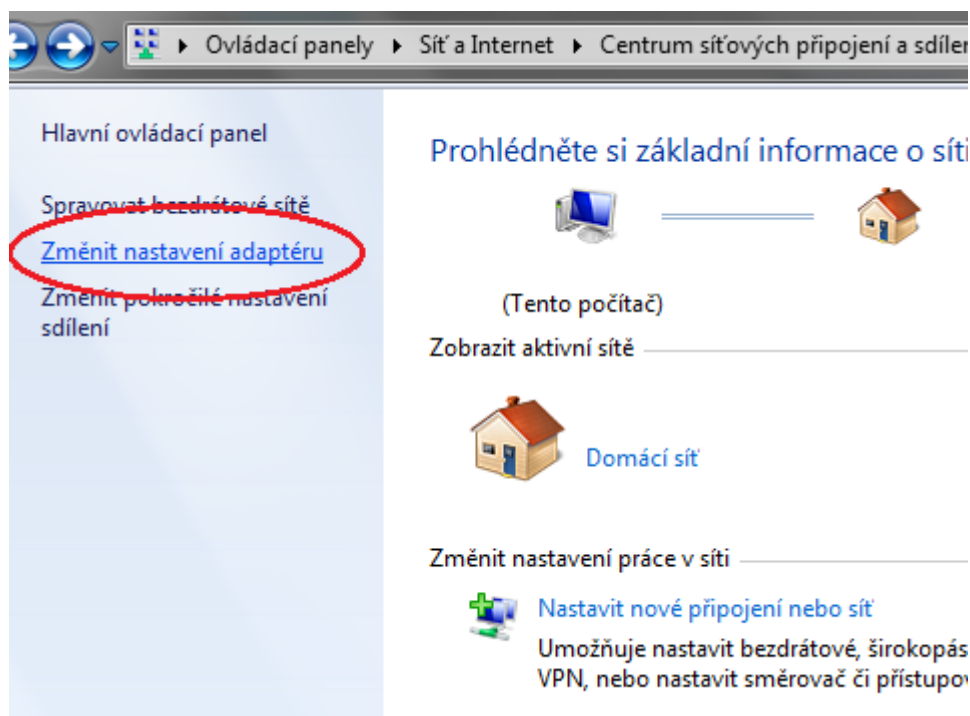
Ovládací panely ▸ Síť a Internet ▸ Centrum síťových připojení a sdíle

Hlavní ovládací panel

Spravovat bezdrátové sítě

Změnit nastavení adaptéru

Změnit pokročilé nastavení sdílení

Prohlédněte si základní informace o síti

(Tento počítač)

Zobrazit aktivní sítě

Domácí síť

Změnit nastavení práce v síti

Nastavit nové připojení nebo síť

Umožňuje nastavit bezdrátové, širokopás VPN, nebo nastavit směrovač či přístupov